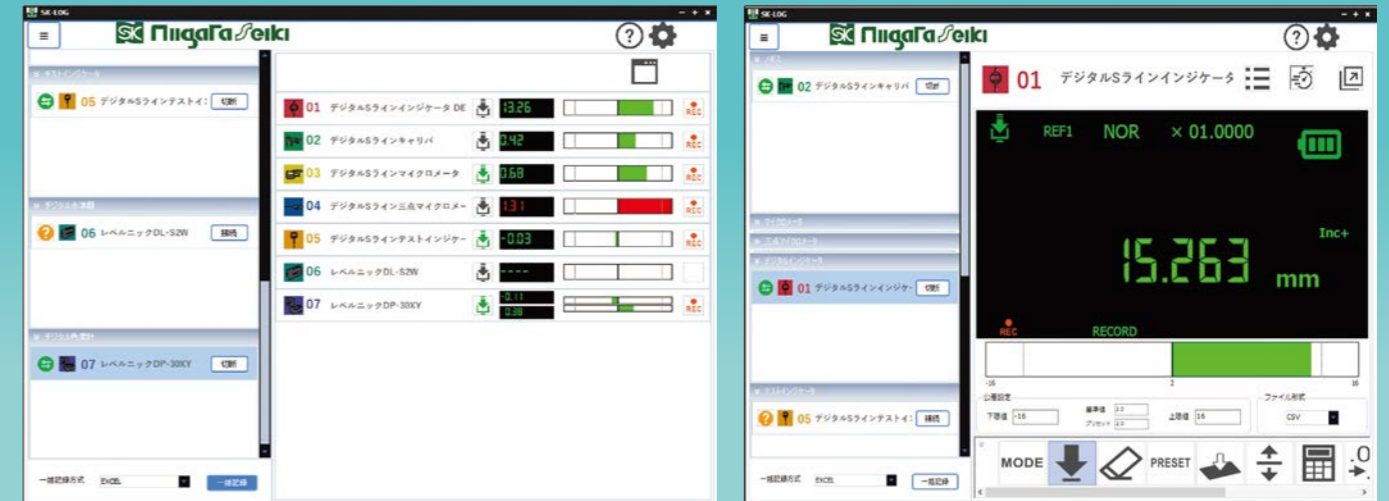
SK-LOG
SK NiigataSeiki
テストインジケータ
05 デジタルSラインテストイ: 切断
デジタル水準器
06 レベルニックDL-S2W 接続
デジタル角度計
07 レベルニックDP-30XY 切断
一括記録形式 EXCEL 一括記録

01 デジタルSラインインジケータ DE 13.26 REC
02 デジタルSラインキャリパ 0.42 REC
03 デジタルSラインマイクロメータ 0.68 REC
04 デジタルSライン三点マイクロメー 1.31 REC
05 デジタルSラインテストインジケー -0.03 REC
06 レベルニックDL-S2W ----
07 レベルニックDP-30XY -0.11 0.38 REC

SK-LOG
SK NiigataSeiki
ノギス
02 デジタルSラインキャリパ 切断
マイクロメータ
三点マイクロメータ
デジタルインジケータ
01 デジタルSラインインジケ- 切断
テストインジケータ
05 デジタルSラインテストイ: 接続
一括記録形式 EXCEL 一括記録

01 デジタルSラインインジケータ
REF1 NOR × 01.0000
Inc+
15.263 mm
REC RECORD
-16 2 16
公差設定
下限値 -16 基準値 2.0 プリセット 2.0 上限値 16
ファイル形式 CSV
MODE PRESET